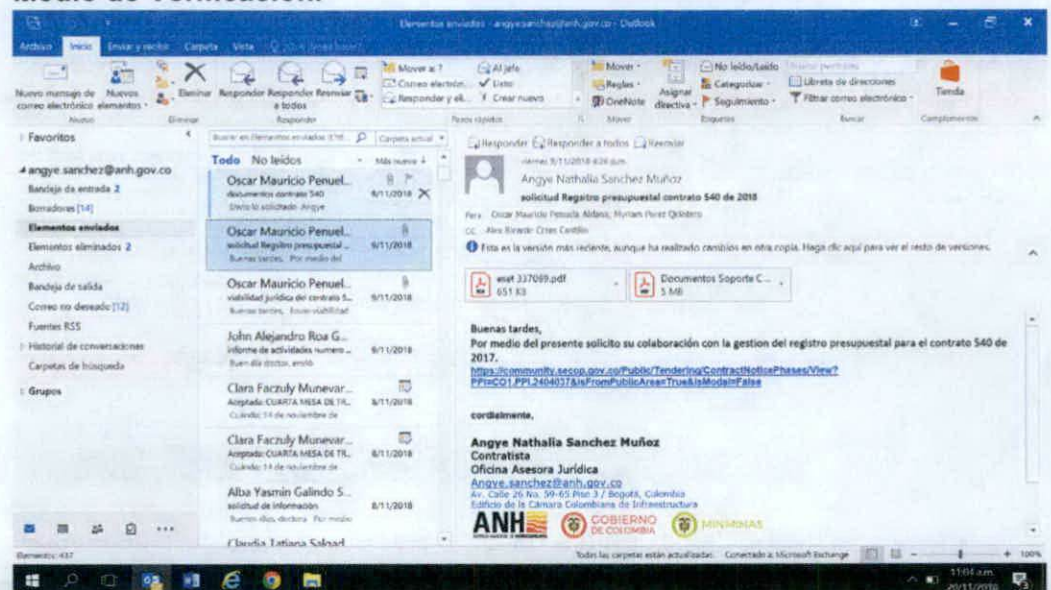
Elementos enviados - angye.sanchez@anh.gov.co - Outlook

Archivo Inicio Enviar y recibir Carpeta Vista

Nuevo mensaje de correo electrónico Nuevos elementos Eliminar Responder Responder a todos Reenviar Mover a: ? Correo electrón... Responder y el... Al jefe Listo Crear nuevo Mover Reglas OneNote Asignar directiva No leído/Leído Categorizar Seguimiento Libreta de direcciones Filtrar correo electrónico Tienda

Favoritos

angye.sanchez@anh.gov.co
Bandeja de entrada 2
Borradores [14]
Elementos enviados
Elementos eliminados 2
Archivo
Bandeja de salida
Correo no deseado [12]
Fuentes RSS
Historial de conversaciones
Carpetas de búsqueda
Grupos

Todo No leídos Más nuevo

Oscar Mauricio Penuel... documentos contrato 540 9/11/2018 Envío lo solicitado. Angye
Oscar Mauricio Penuel... solicitud Registro presupuestal ... 9/11/2018 Buenas tardes, Por medio del
Oscar Mauricio Penuel... viabilidad jurídica del contrato 5... 9/11/2018
John Alejandro Roa G... informe de actividades numero ... 9/11/2018 Buen día doctor, envío
Clara Faczuly Munevar... Aceptado: CUARTA MESA DE TR... 8/11/2018 Cuándo: 14 de noviembre de
Clara Faczuly Munevar... Aceptado: CUARTA MESA DE TR... 8/11/2018 Cuándo: 14 de noviembre de
Alba Yasmin Galindo S... solicitud de información 8/11/2018 Buenos días, doctora. Por medio
Claudia Tatiana Salgad

Responder Responder a todos Reenviar
viernes 9/11/2018 4:24 p.m.
Angye Nathalia Sanchez Muñoz
solicitud Registro presupuestal contrato 540 de 2018
Para Oscar Mauricio Penuela Aldana; Myriam Perez Quintero
CC Alex Ricardo Cruz Castillo
Esta es la versión más reciente, aunque ha realizado cambios en otra copia. Haga clic aquí para ver el resto de versiones.

eset 337099.pdf 651 KB
Documentos Soporte C... 5 MB

Buenas tardes,
Por medio del presente solicito su colaboración con la gestion del registro presupuestal para el contrato 540 de 2017.
https://community.secop.gov.co/Public/Tendering/ContractNoticePhases/View?PPI=CO1.PPI.2404037&isFromPublicArea=True&isModal=False

cordialmente,

Angye Nathalia Sanchez Muñoz
Contratista
Oficina Asesora Jurídica
Angye.sanchez@anh.gov.co
Av. Calle 26 No. 59-65 Piso 3 / Bogotá, Colombia
Edificio de la Cámara Colombiana de Infraestructura
ANH GOBIERNO DE COLOMBIA MINMINAS

Elementos: 437 Todas las carpetas están actualizadas. Conectado a: Microsoft Exchange 100%
11:04 a.m. 20/11/2018